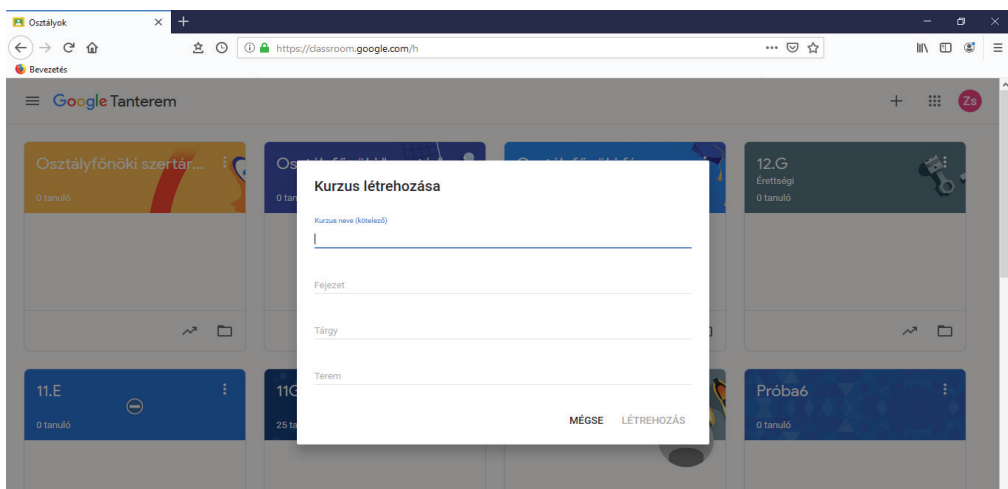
Osztályok

https://classroom.google.com/h

Bevezetés

Google Tanterem

Zs

Osztályfőnöki szertár...
0 tanuló

Ost
0 ta

12.G
Érettségi
0 tanuló

Kurzus létrehozása

Kurzus neve (kötelező)

Fejezet

Tárgy

Terem

MÉGSE LÉTREHOZÁS

11.E
0 tanuló

11G
25 ta

Próba6
0 tanuló